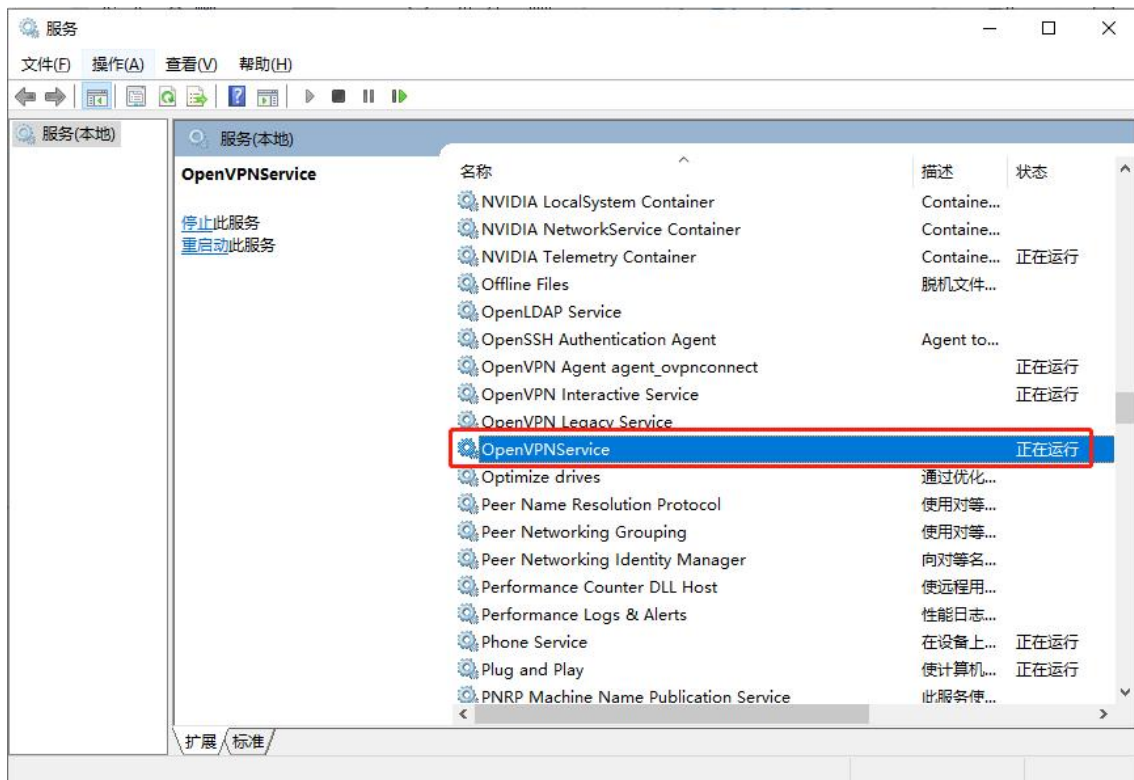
服务

文件(F) 操作(A) 查看(V) 帮助(H)

服务(本地)

服务(本地)

OpenVPNService

停止此服务
重启动此服务

| 名称 | 描述 | 状态 |
|---|---|---|
| NVIDIA LocalSystem Container | Containe... | |
| NVIDIA NetworkService Container | Containe... | |
| NVIDIA Telemetry Container | Containe... | 正在运行 |
| Offline Files | 脱机文件... | |
| OpenLDAP Service | | |
| OpenSSH Authentication Agent | Agent to... | |
| OpenVPN Agent agent_ovpnconnect | | 正在运行 |
| OpenVPN Interactive Service | | 正在运行 |
| OpenVPN Legacy Service | | |
| OpenVPNService | | 正在运行 |
| Optimize drives | 通过优化... | |
| Peer Name Resolution Protocol | 使用对等... | |
| Peer Networking Grouping | 使用对等... | |
| Peer Networking Identity Manager | 向对等名... | |
| Performance Counter DLL Host | 使远程用... | |
| Performance Logs & Alerts | 性能日志... | |
| Phone Service | 在设备上... | 正在运行 |
| Plug and Play | 使计算机... | 正在运行 |
| PNRP Machine Name Publication Service | 此服务使... | |

扩展 标准